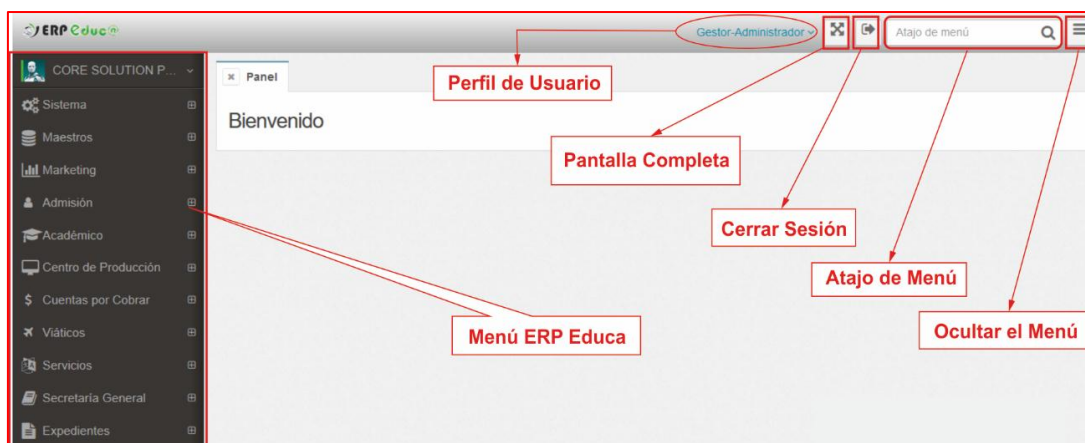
ERP Educa

Gestor-Administrador

Atajo de menú

CORE SOLUTION P...

Sistema

Maestros

Marketing

Admisión

Académico

Centro de Producción

Cuentas por Cobrar

Viáticos

Servicios

Secretaría General

Expedientes

Panel

Bienvenido

Perfil de Usuario

Pantalla Completa

Cerrar Sesión

Atajo de Menú

Menú ERP Educa

Ocultar el Menú